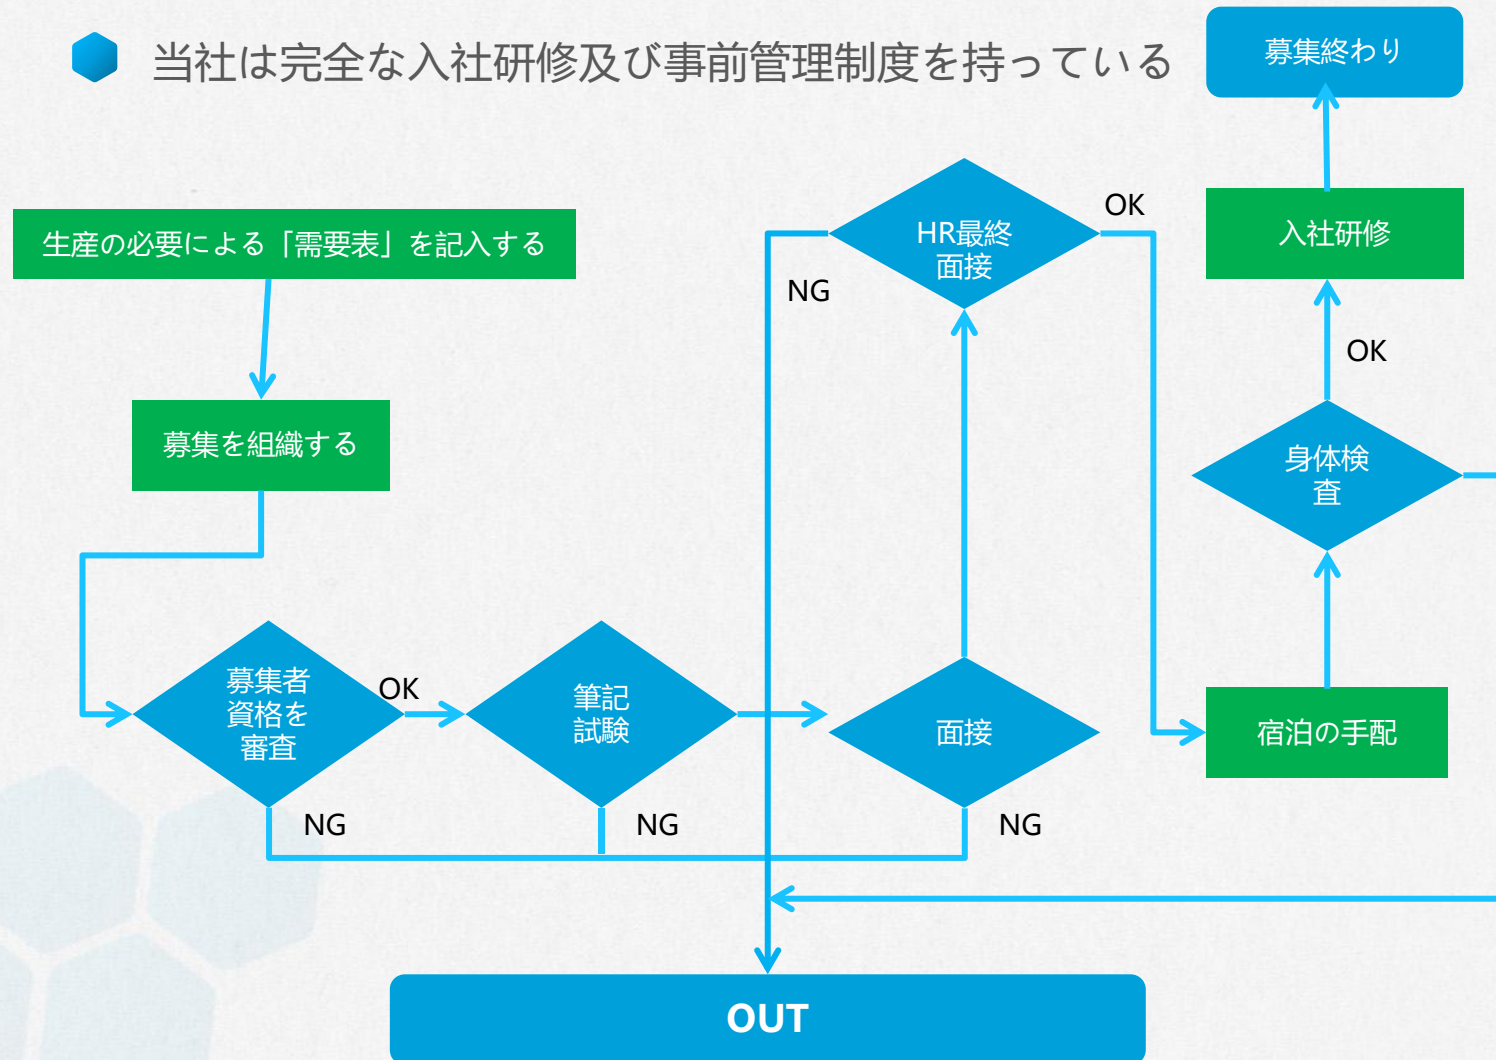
当社は完全な入社研修及び事前管理制度を持っている

募集終わり

生産の必要による「需要表」を記入する

HR最終面接

OK

NG

入社研修

OK

募集を組織する

身体検査

募集者資格を審査

OK

筆記試験

面接

宿泊の手配

NG

NG

NG

OUT